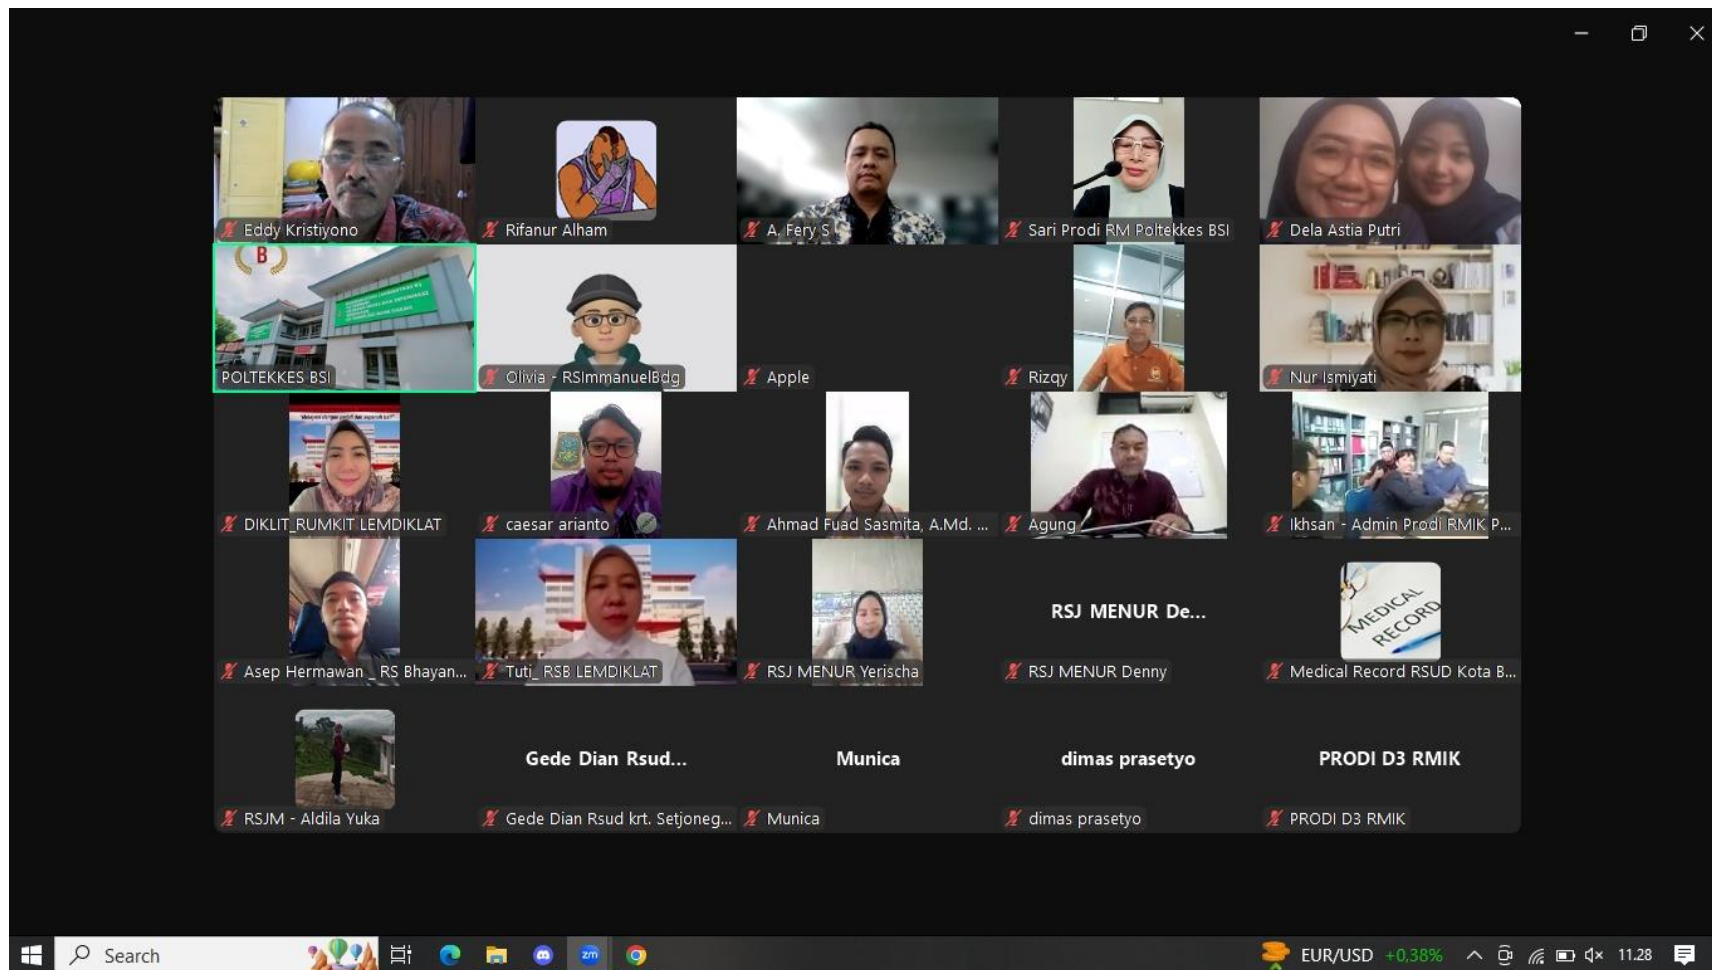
Eddy Kristiyono
Rifanur Alham
A. Fery S
Sari Prodi RM Poltekkes BSI
Dela Astia Putri

POLTEKKES BSI
Olivia - RSImmanuelBdg
Apple
Rizqy
Nur Ismiyati

DIKLIT_RUMKIT LEMDIKLAT
caesar arianto
Ahmad Fuad Sasmita, A.Md. ...
Agung
Ikhsan - Admin Prodi RMIK P...

Asep Hermawan _ RS Bhayan...
Tuti_ RSB LEMDIKLAT
RSJ MENUR Yerischa
RSJ MENUR De...
RSJ MENUR Denny
MEDICAL RECORD
Medical Record RSUD Kota B...

RSJM - Aldila Yuka
Gede Dian Rsud...
Gede Dian Rsud krt. Setjoneg...
Munica
Munica
dimas prasetyo
dimas prasetyo
PRODI D3 RMIK
PRODI D3 RMIK

Search
EUR/USD +0,38%
11.28